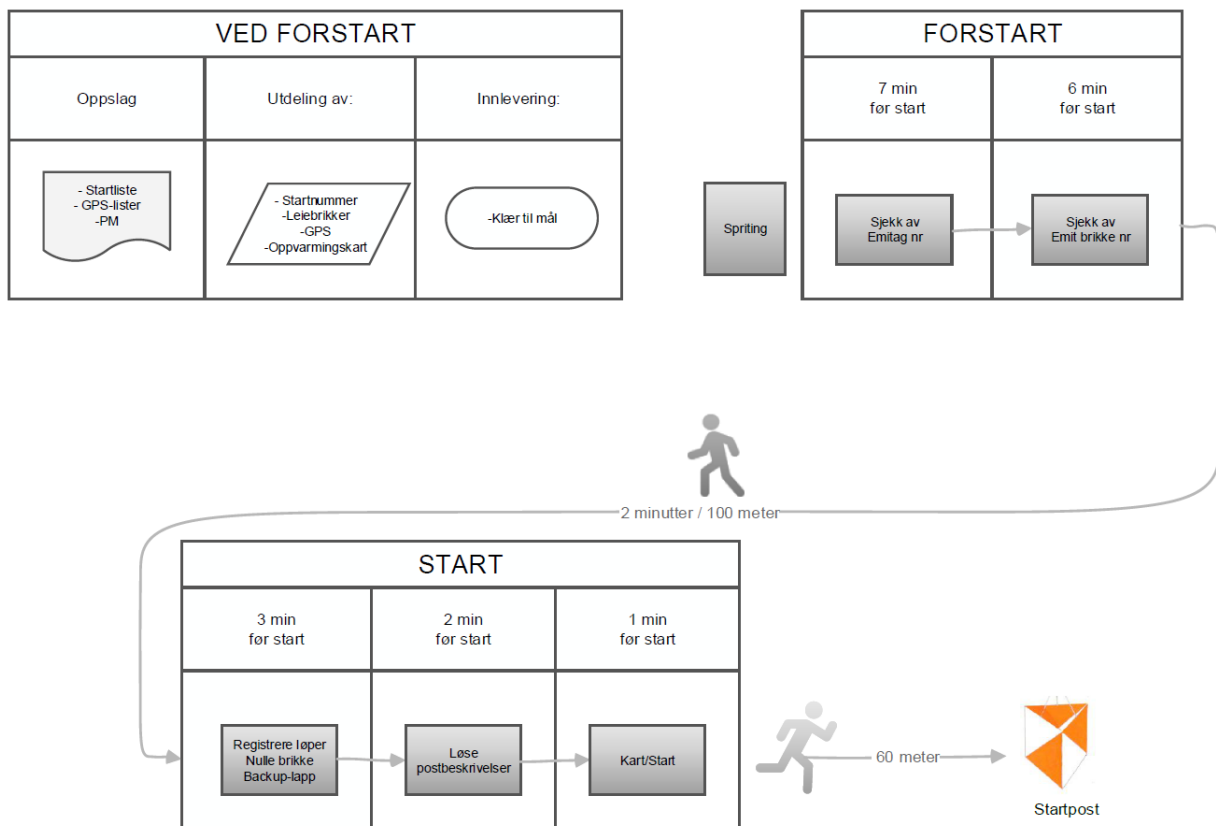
VED FORSTART

| Oppslag | Utdeling av: | Innlevering: |
|---|---|---|
| - Startliste - GPS-lister -PM | - Startnummer -Leiebrikker -GPS -Oppvarmingskart | -Klær til mål |

Spriting

FORSTART

| 7 min før start | 6 min før start |
|---|---|
| Sjekk av Emitag nr | Sjekk av Emit brikke nr |

2 minutter / 100 meter

START

| 3 min før start | 2 min før start | 1 min før start |
|---|---|---|
| Registrere løper Nulle brikke Backup-lapp | Løse postbeskrivelser | Kart/Start |

60 meter

Startpost